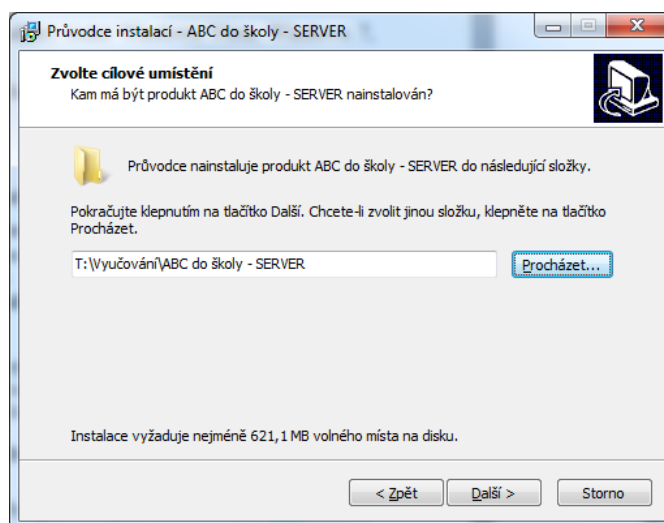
Průvodce instalací - ABC do školy - SERVER

Zvolte cílové umístění
Kam má být produkt ABC do školy - SERVER nainstalován?

Průvodce nainstaluje produkt ABC do školy - SERVER do následující složky.

Pokračujte klepnutím na tlačítko Další. Chcete-li zvolit jinou složku, klepněte na tlačítko Procházet.

T:\Vyučování\ABC do školy - SERVER

Procházet...

Instalace vyžaduje nejméně 621,1 MB volného místa na disku.

< Zpět
Další >
Storno